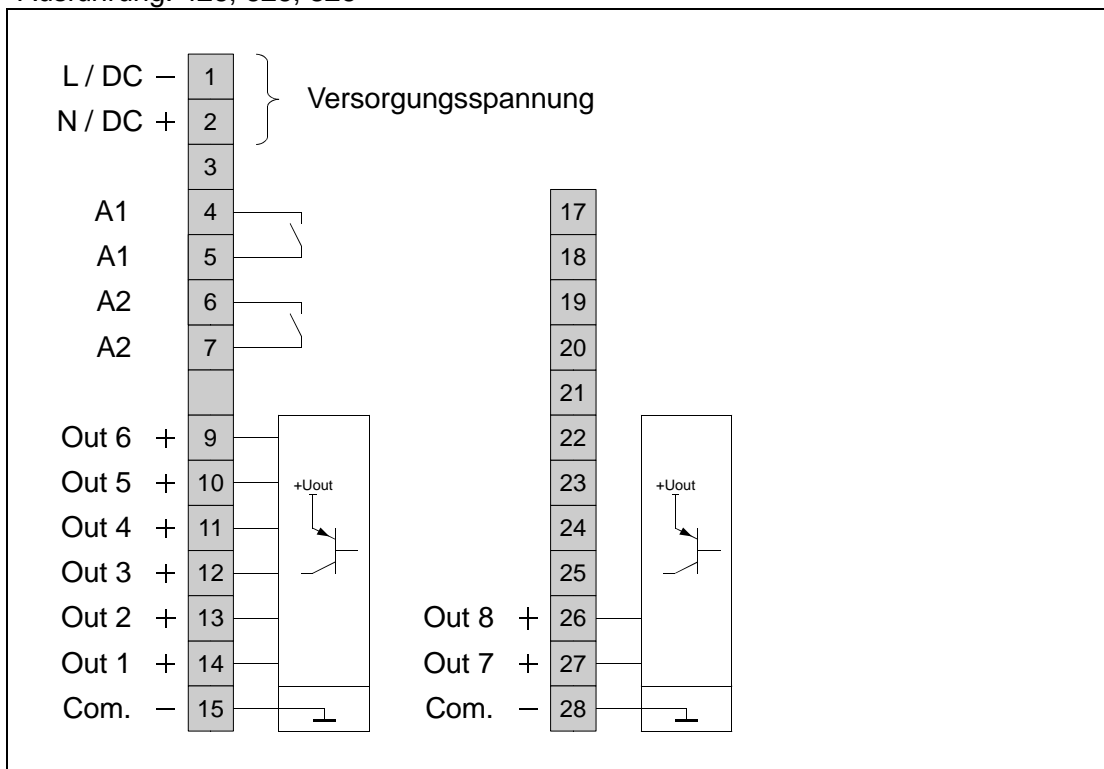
Ausführung: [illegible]

L / DC − 1
N / DC + 2
Versorgungsspannung
3
A1 4
A1 5
A2 6
A2 7
Out 6 + 9
Out 5 + 10
Out 4 + 11
Out 3 + 12
Out 2 + 13
Out 1 + 14
Com. − 15
+Uout

17
18
19
20
21
22
23
24
25
Out 8 + 26
Out 7 + 27
Com. − 28
+Uout